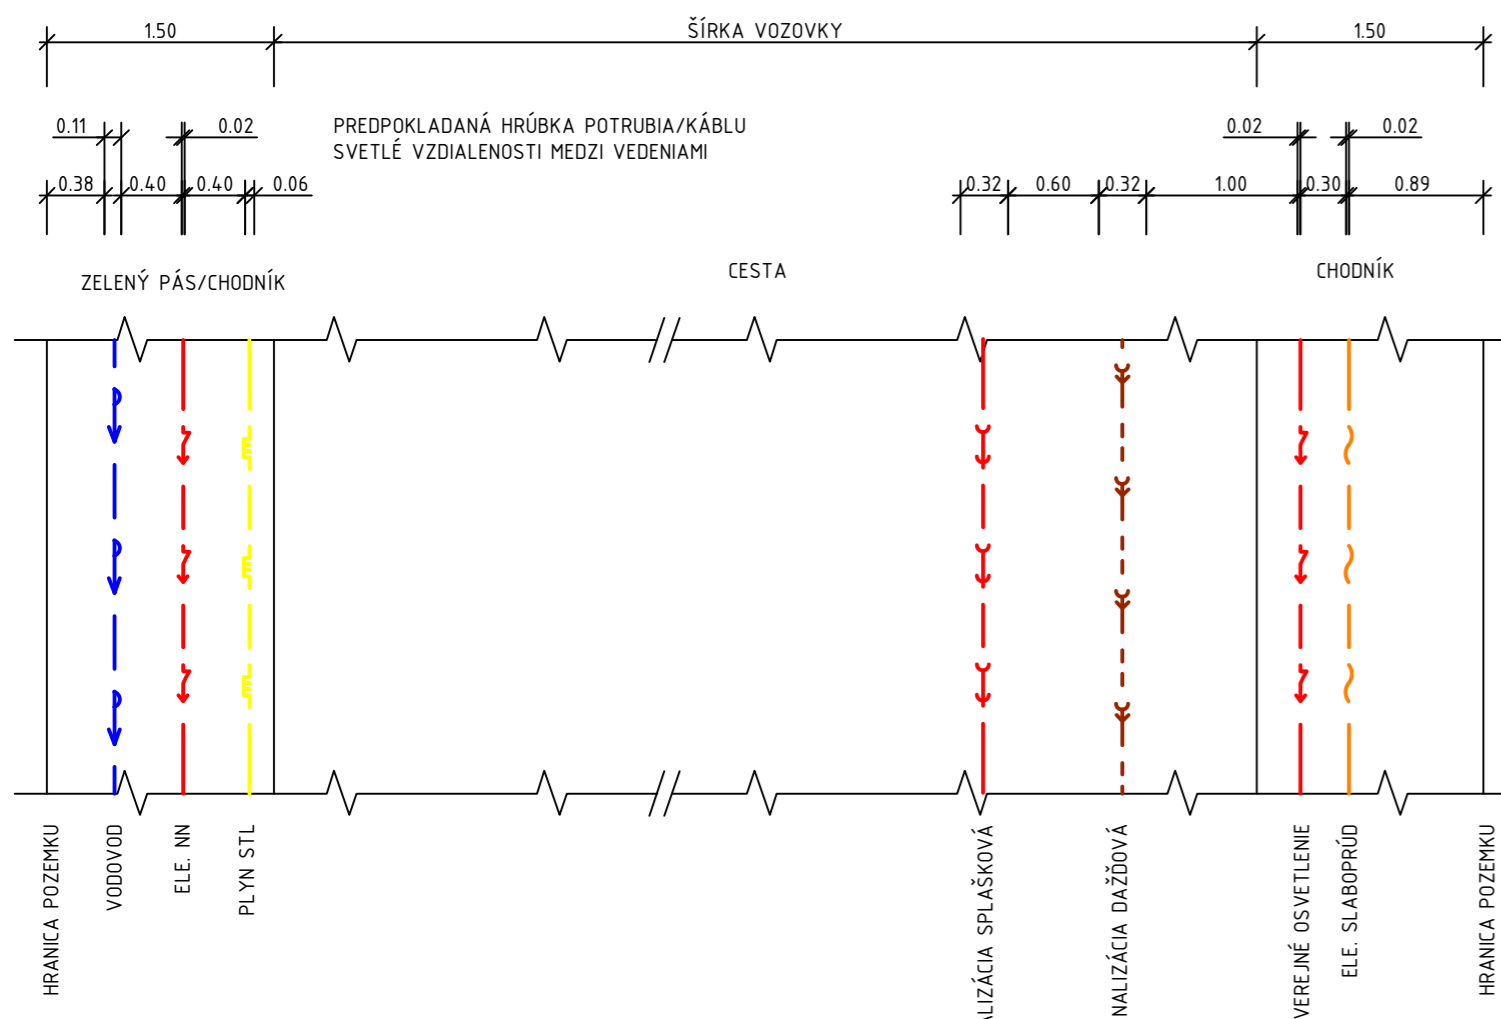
1.50
ŠÍRKA VOZOVKY
1.50

0.11
0.02
PREDPOKLADANÁ HRÚBKA POTRUBIA/KÁBLU
SVETLÉ VZDIALENOSTI MEDZI VEDENIAMI
0.02
0.02

0.38
0.40
0.40
0.06
0.32
0.60
0.32
1.00
0.30
0.89

ZELENÝ PÁS/CHODNÍK
CESTA
CHODNÍK

HRANICA POZEMKU
VODOVOD
ELE. NN
PLYN STL
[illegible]LIZÁCIA SPLAŠKOVÁ
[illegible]NALIZÁCIA DAŽĎOVÁ
VEREJNÉ OSVETLENIE
ELE. SLABOPRÚD
HRANICA POZEMKU